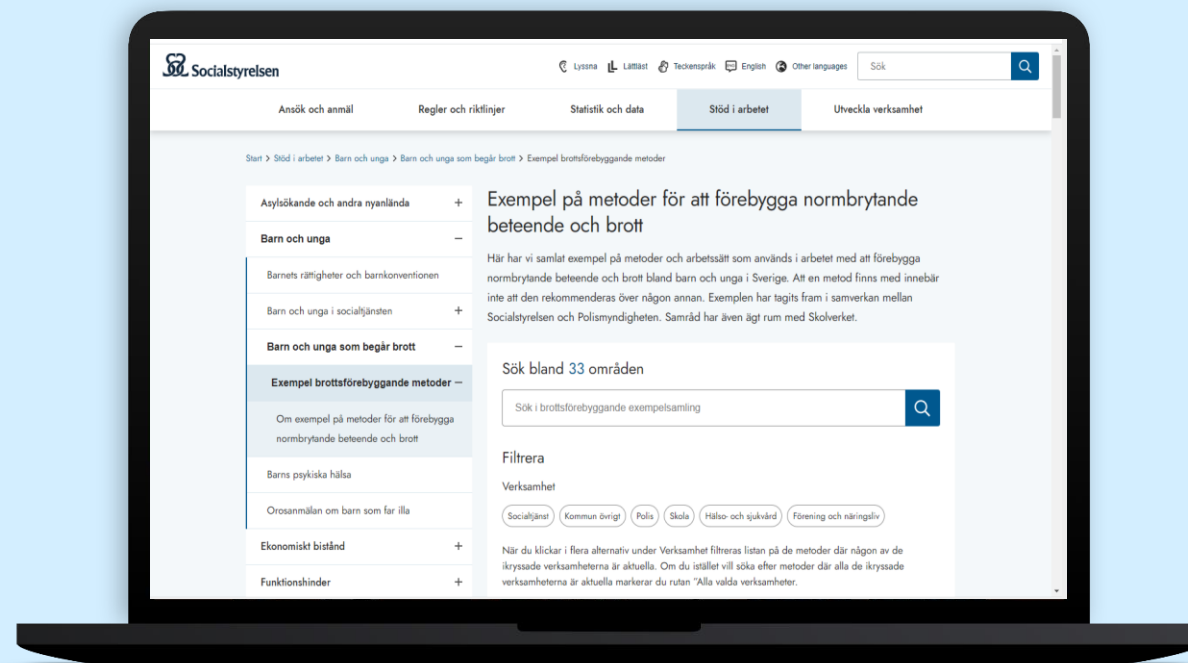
Socialstyrelsen

Lyssna Lättläst Teckenspråk English Other languages Sök

Ansök och anmäl Regler och riktlinjer Statistik och data Stöd i arbetet Utveckla verksamhet

Start > Stöd i arbetet > Barn och unga > Barn och unga som begår brott > Exempel brottsförebyggande metoder

Asylsökande och andra nyanlända +
Barn och unga −
Barnets rättigheter och barnkonventionen
Barn och unga i socialtjänsten +
Barn och unga som begår brott −
Exempel brottsförebyggande metoder −
Om exempel på metoder för att förebygga normbrytande beteende och brott
Barns psykiska hälsa
Orosanmälan om barn som far illa
Ekonomiskt bistånd +
Funktionshinder +

Exempel på metoder för att förebygga normbrytande beteende och brott

Här har vi samlat exempel på metoder och arbetssätt som används i arbetet med att förebygga normbrytande beteende och brott bland barn och unga i Sverige. Att en metod finns med innebär inte att den rekommenderas över någon annan. Exemplen har tagits fram i samverkan mellan Socialstyrelsen och Polismyndigheten. Samråd har även ägt rum med Skolverket.

Sök bland 33 områden

Sök i brottsförebyggande exempelsamling

Filtrera

Verksamhet

Socialtjänst Kommun övrigt Polis Skola Hälso- och sjukvård Förening och näringsliv

När du klickar i flera alternativ under Verksamhet filtreras listan på de metoder där någon av de ikryssade verksamheterna är aktuella. Om du istället vill söka efter metoder där alla de ikryssade verksamheterna är aktuella markerar du rutan "Alla valda verksamheter.